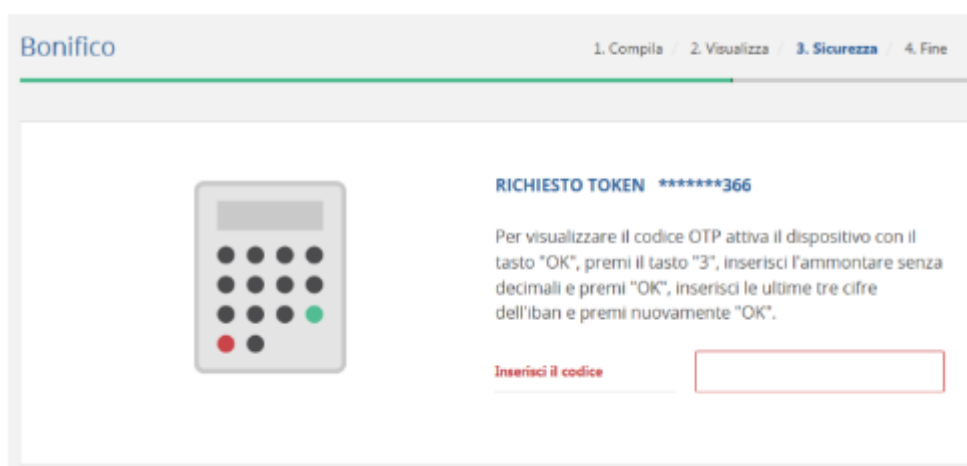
Bonifico

1. Compila / 2. Visualizza / 3. Sicurezza / 4. Fine

RICHIESTO TOKEN *******366

Per visualizzare il codice OTP attiva il dispositivo con il tasto "OK", premi il tasto "3", inserisci l'ammontare senza decimali e premi "OK", inserisci le ultime tre cifre dell'iban e premi nuovamente "OK".

Inserisci il codice